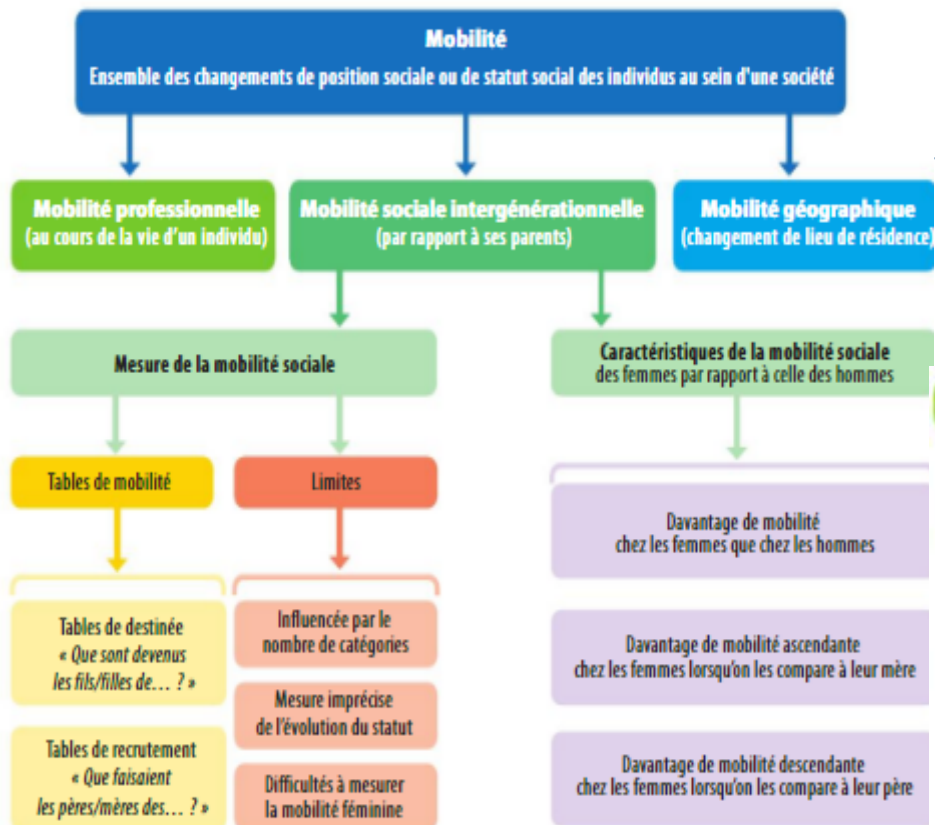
Mobilité
Ensemble des changements de position sociale ou de statut social des individus au sein d'une société

Mobilité professionnelle
(au cours de la vie d'un individu)

Mobilité sociale intergénérationnelle
(par rapport à ses parents)

Mobilité géographique
(changement de lieu de résidence)

Mesure de la mobilité sociale

Caractéristiques de la mobilité sociale
des femmes par rapport à celle des hommes

Tables de mobilité

Limites

Tables de destinée
« Que sont devenus les fils/filles de… ? »

Tables de recrutement
« Que faisaient les pères/mères des… ? »

Influencée par le nombre de catégories

Mesure imprécise de l'évolution du statut

Difficultés à mesurer la mobilité féminine

Davantage de mobilité chez les femmes que chez les hommes

Davantage de mobilité ascendante chez les femmes lorsqu'on les compare à leur mère

Davantage de mobilité descendante chez les femmes lorsqu'on les compare à leur père